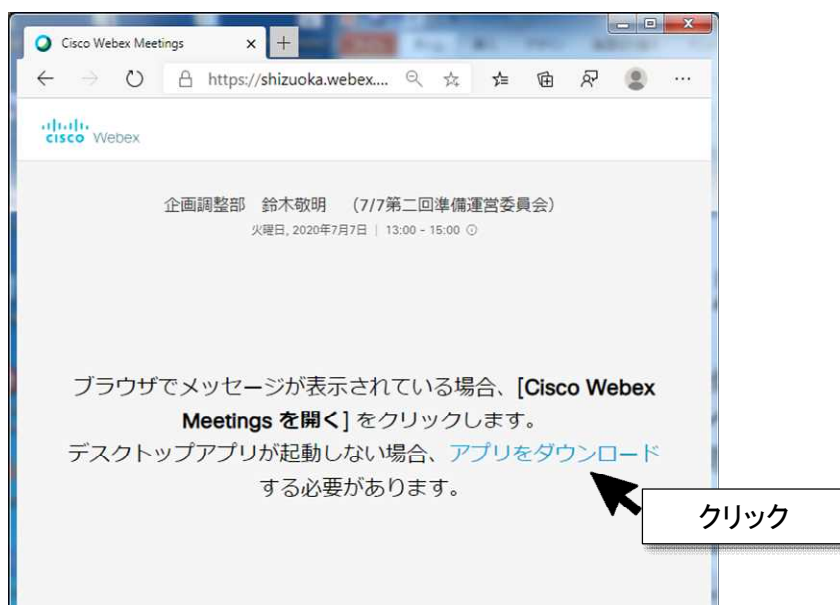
Cisco Webex Meetings

https://shizuoka.webex....

cisco Webex

企画調整部　鈴木敬明　(7/7第二回準備運営委員会)

火曜日, 2020年7月7日 | 13:00 - 15:00

ブラウザでメッセージが表示されている場合、[Cisco Webex Meetings を開く] をクリックします。
デスクトップアプリが起動しない場合、アプリをダウンロードする必要があります。

クリック